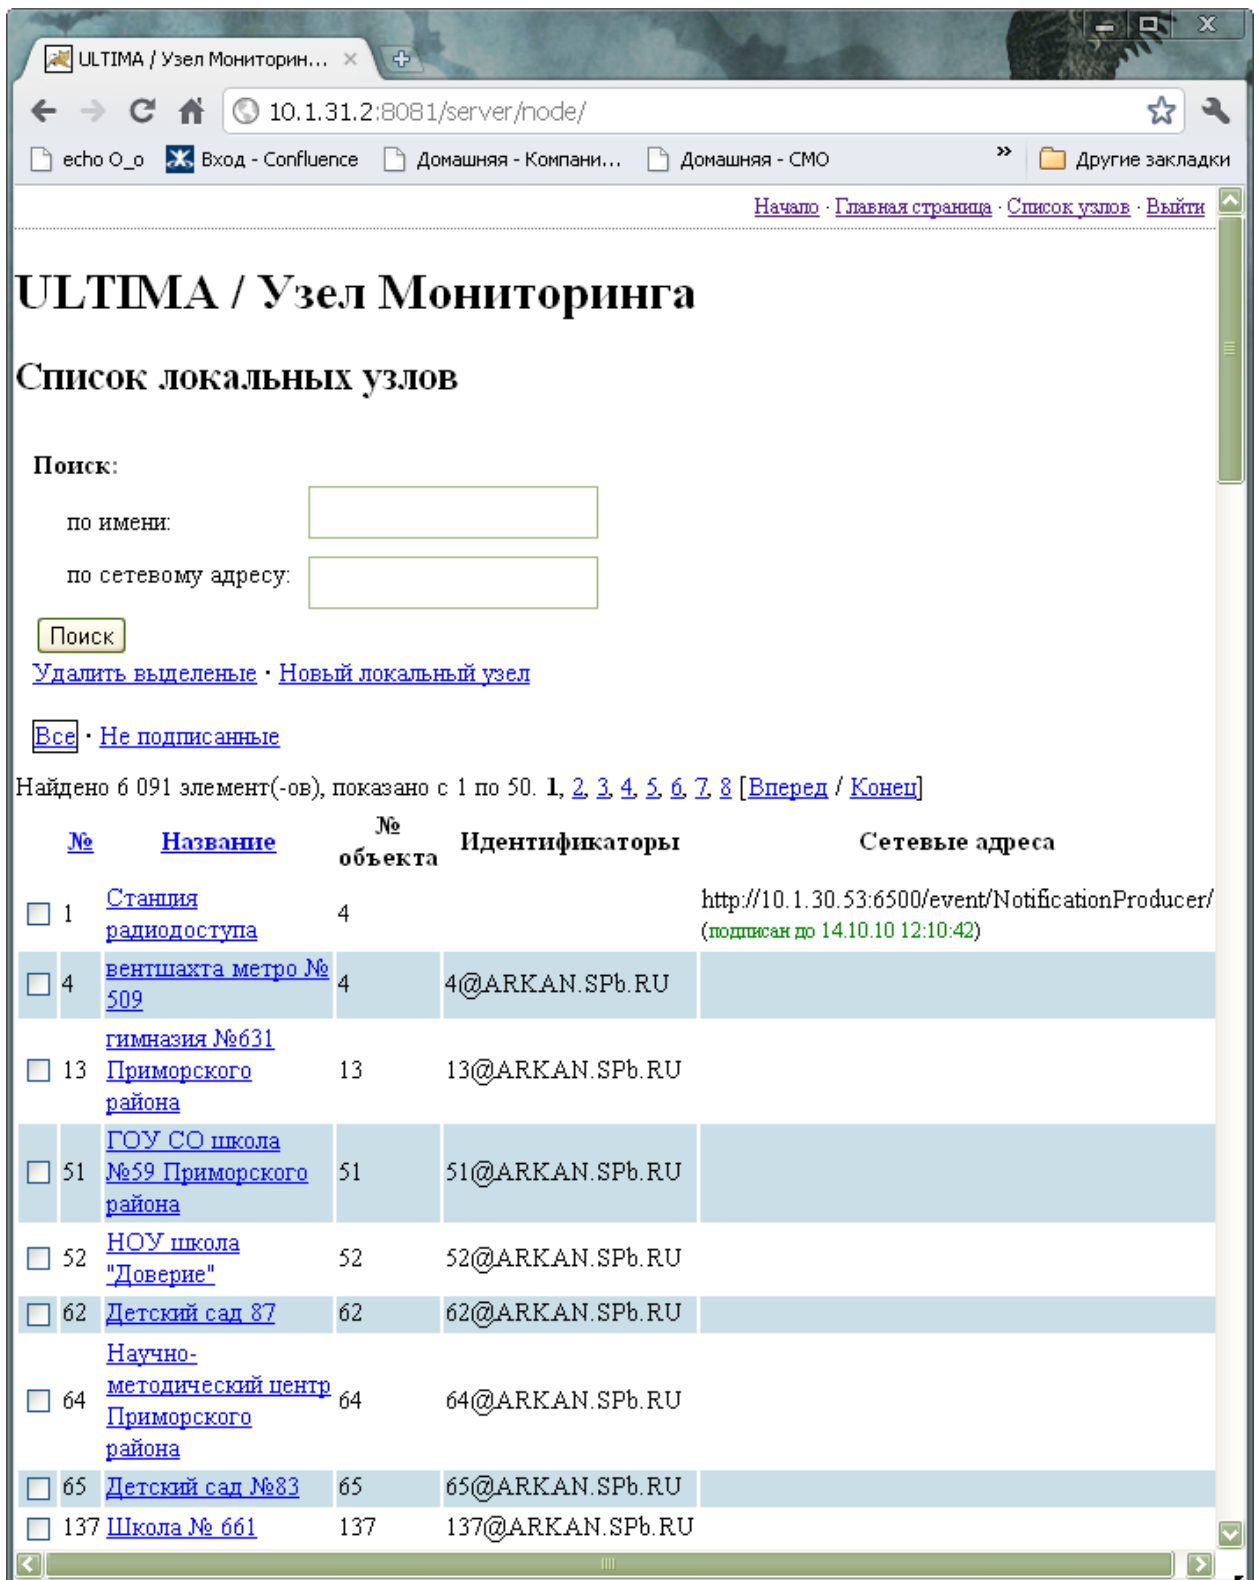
ULTIMA / Узел Мониторин... ×

10.1.31.2:8081/server/node/

echo O_o   Вход - Confluence   Домашняя - Компани...   Домашняя - СМО   »   Другие закладки

Начало · Главная страница · Список узлов · Выйти

ULTIMA / Узел Мониторинга

Список локальных узлов

Поиск:

по имени:

по сетевому адресу:

Поиск

Удалить выделенье · Новый локальный узел

Все · Не подписанные

Найдено 6 091 элемент(-ов), показано с 1 по 50. 1, 2, 3, 4, 5, 6, 7, 8 [Вперед / Конец]

| № | Название | № объекта | Идентификаторы | Сетевые адреса |
|---|---|---|---|---|
| 1 | Станция радиодоступа | 4 | | http://10.1.30.53:6500/event/NotificationProducer/ (подписан до 14.10.10 12:10:42) |
| 4 | вентшахта метро № 509 | 4 | 4@ARKAN.SPb.RU | |
| 13 | гимназия №631 Приморского района | 13 | 13@ARKAN.SPb.RU | |
| 51 | ГОУ СО школа №59 Приморского района | 51 | 51@ARKAN.SPb.RU | |
| 52 | НОУ школа "Доверие" | 52 | 52@ARKAN.SPb.RU | |
| 62 | Детский сад 87 | 62 | 62@ARKAN.SPb.RU | |
| 64 | Научно-методический центр Приморского района | 64 | 64@ARKAN.SPb.RU | |
| 65 | Детский сад №83 | 65 | 65@ARKAN.SPb.RU | |
| 137 | Школа № 661 | 137 | 137@ARKAN.SPb.RU | |